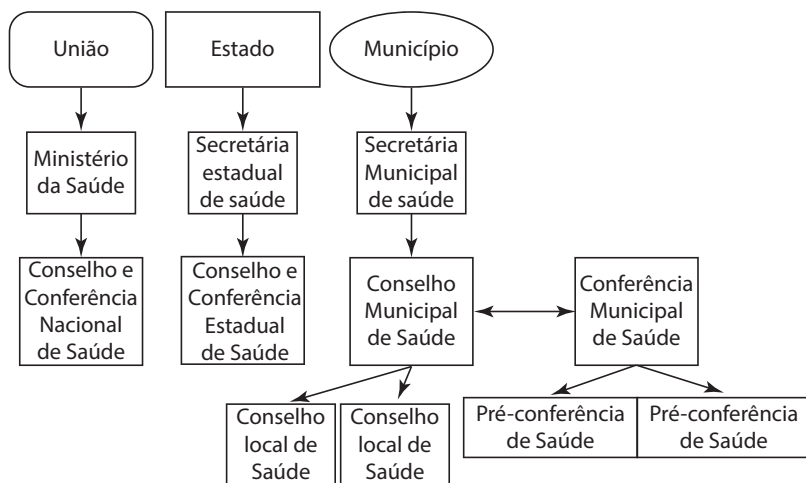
União

Estado

Município

Ministério da Saúde

Secretária estadual de saúde

Secretária Municipal de saúde

Conselho e Conferência Nacional de Saúde

Conselho e Conferência Estadual de Saúde

Conselho Municipal de Saúde

Conferência Municipal de Saúde

Conselho local de Saúde

Conselho local de Saúde

Pré-conferência de Saúde

Pré-conferência de Saúde